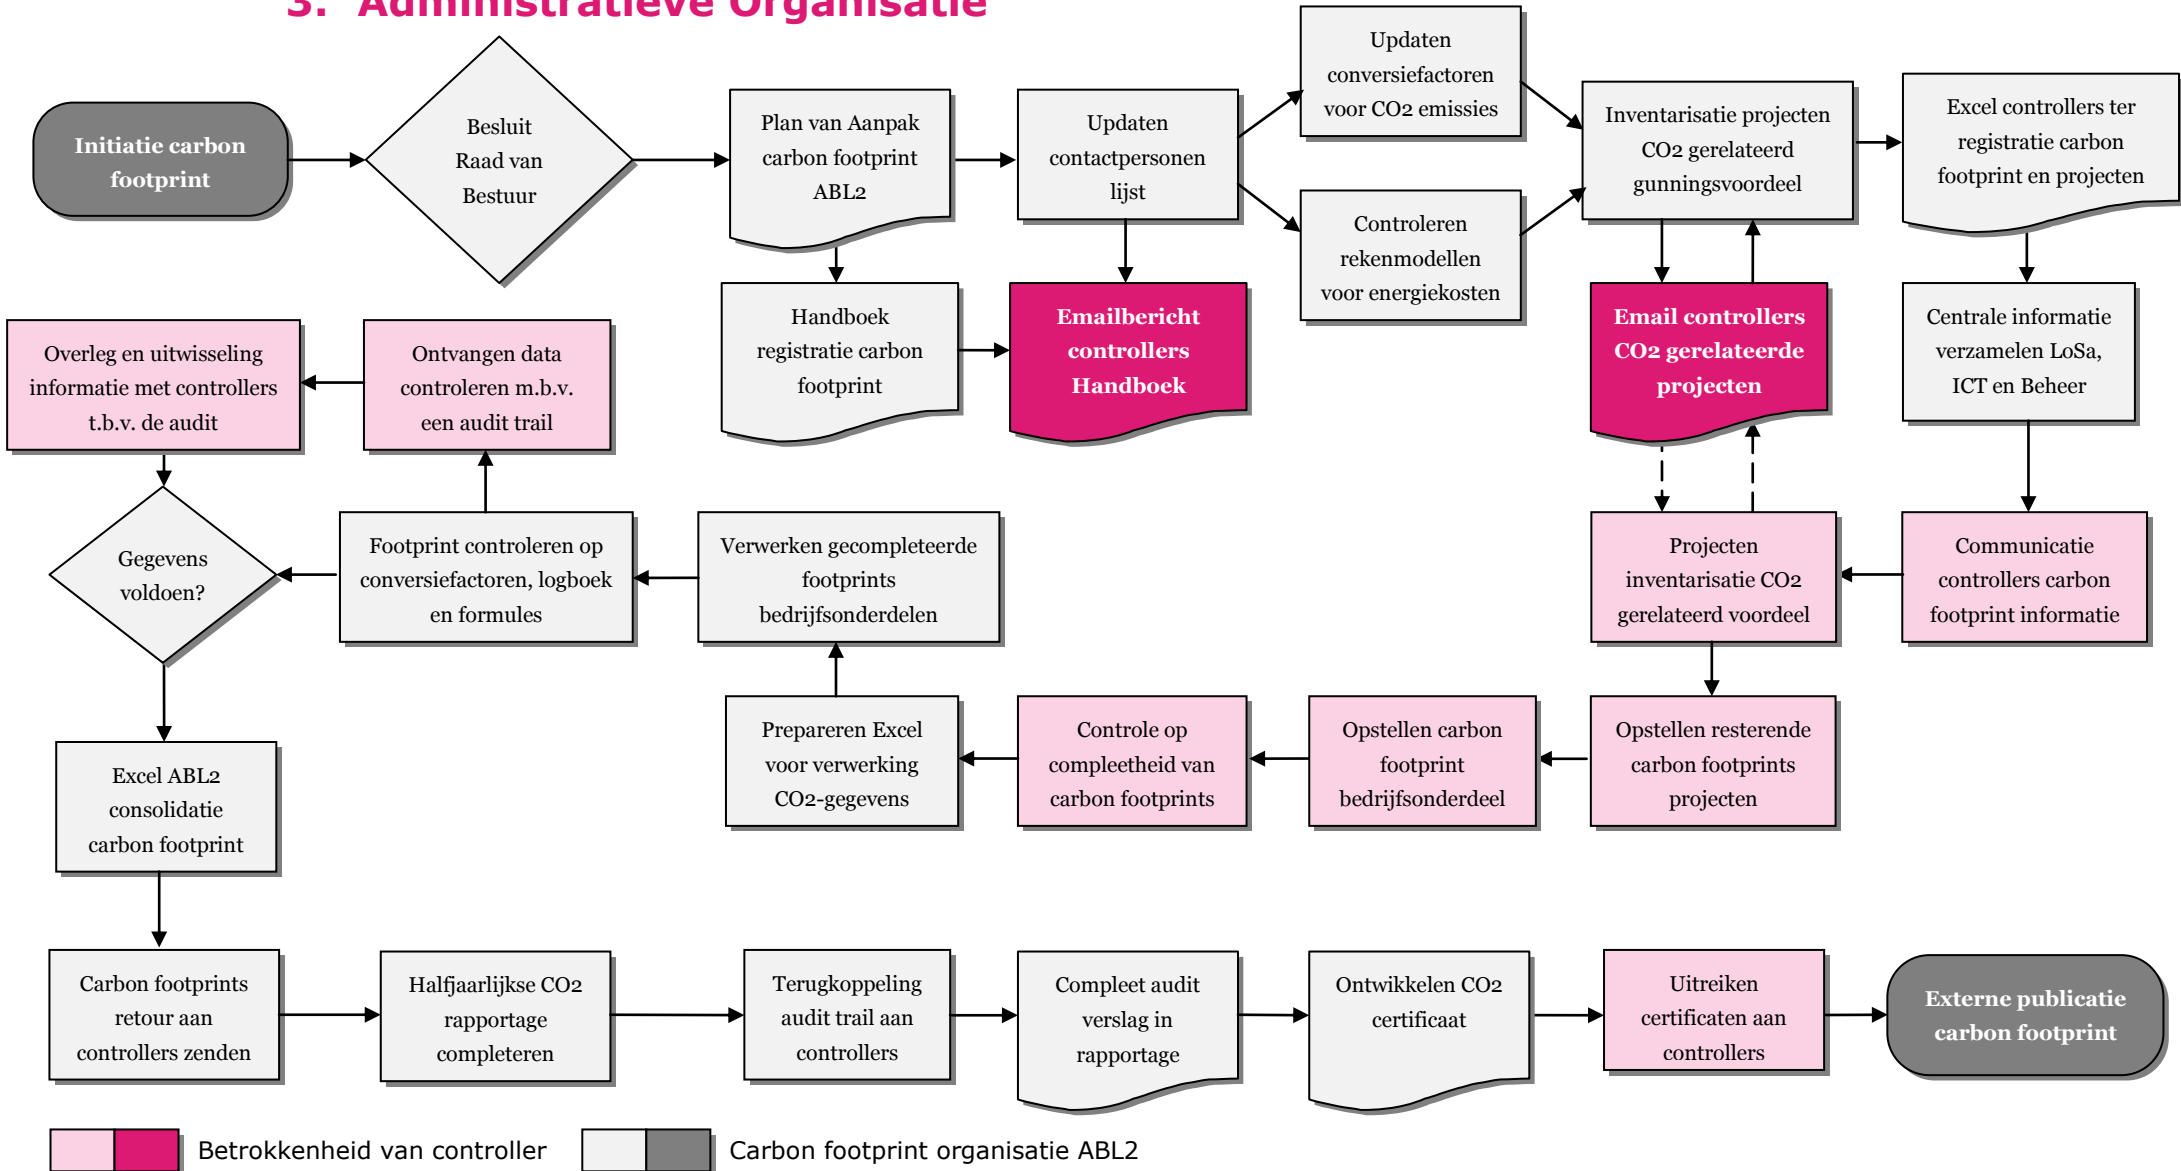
3. Administratieve Organisatie

Initiatie carbon footprint

Besluit Raad van Bestuur

Plan van Aanpak carbon footprint ABL2

Updaten contactpersonen lijst

Updaten conversiefactoren voor CO2 emissies

Controleren rekenmodellen voor energiekosten

Inventarisatie projecten CO2 gerelateerd gunningsvoordeel

Excel controllers ter registratie carbon footprint en projecten

Handboek registratie carbon footprint

Emailbericht controllers Handboek

Email controllers CO2 gerelateerde projecten

Centrale informatie verzamelen LoSa, ICT en Beheer

Overleg en uitwisseling informatie met controllers t.b.v. de audit

Ontvangen data controleren m.b.v. een audit trail

Gegevens voldoen?

Footprint controleren op conversiefactoren, logboek en formules

Verwerken gecompleteerde footprints bedrijfsonderdelen

Projecten inventarisatie CO2 gerelateerd voordeel

Communicatie controllers carbon footprint informatie

Excel ABL2 consolidatie carbon footprint

Prepareren Excel voor verwerking CO2-gegevens

Controle op compleetheid van carbon footprints

Opstellen carbon footprint bedrijfsonderdeel

Opstellen resterende carbon footprints projecten

Carbon footprints retour aan controllers zenden

Halfjaarlijkse CO2 rapportage completeren

Terugkoppeling audit trail aan controllers

Compleet audit verslag in rapportage

Ontwikkelen CO2 certificaat

Uitreiken certificaten aan controllers

Externe publicatie carbon footprint

Betrokkenheid van controller

Carbon footprint organisatie ABL2